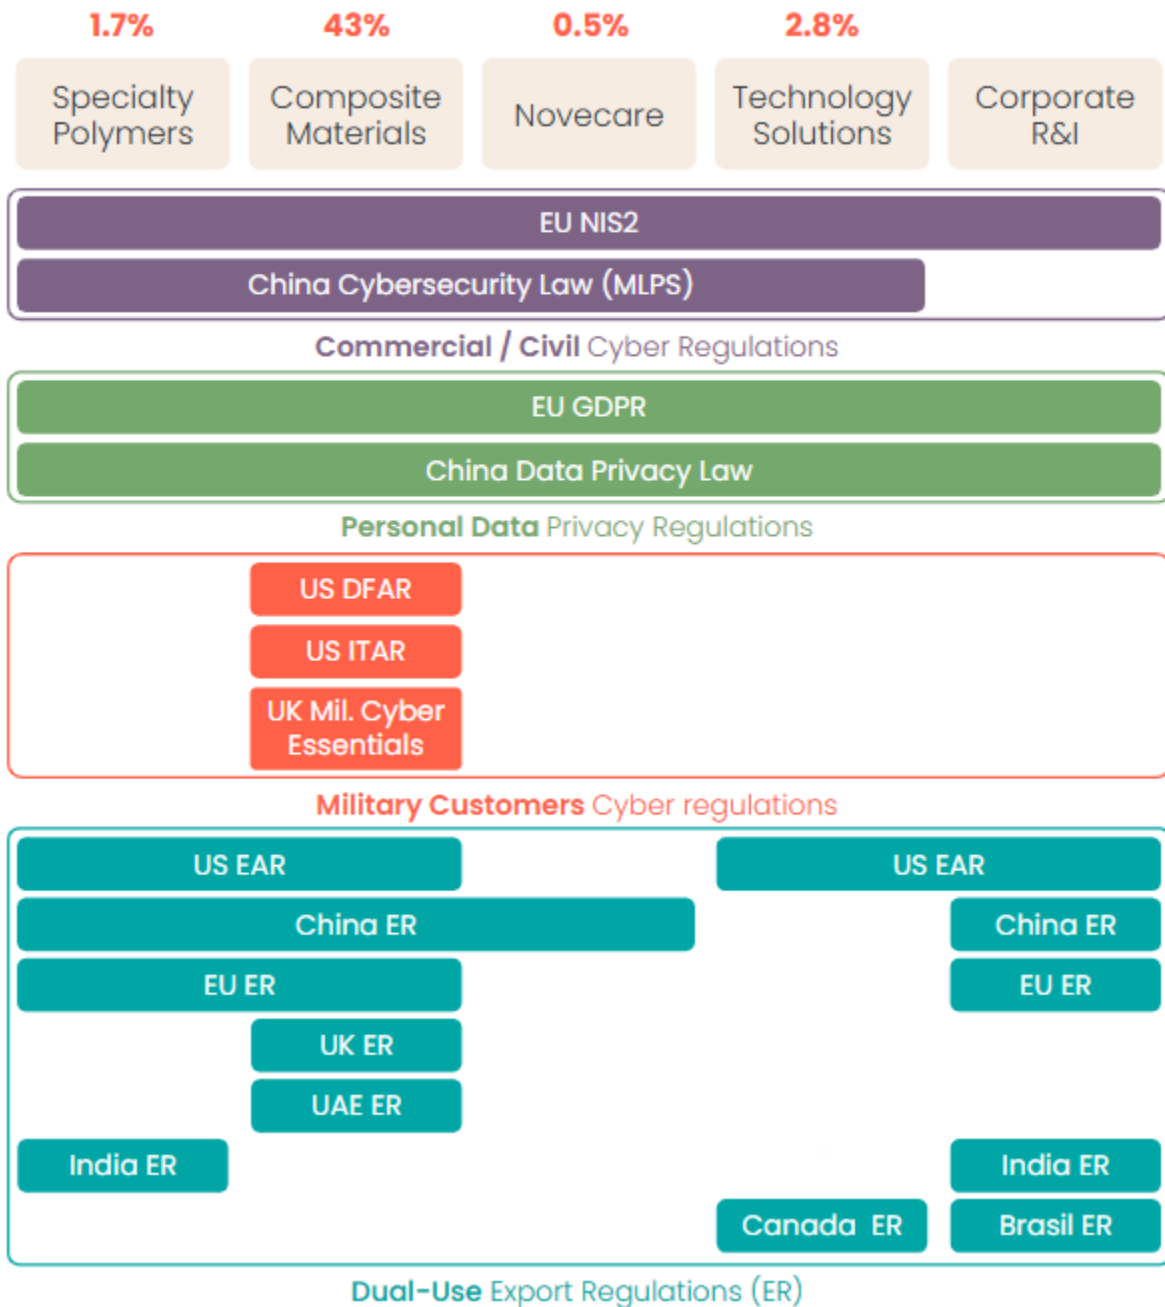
1.7%
43%
0.5%
2.8%

Specialty Polymers

Composite Materials

Novecare

Technology Solutions

Corporate R&I

EU NIS2

China Cybersecurity Law (MLPS)

Commercial / Civil Cyber Regulations

EU GDPR

China Data Privacy Law

Personal Data Privacy Regulations

US DFAR

US ITAR

UK Mil. Cyber Essentials

Military Customers Cyber regulations

US EAR

US EAR

China ER

China ER

EU ER

EU ER

UK ER

UAE ER

India ER

India ER

Canada ER

Brasil ER

Dual-Use Export Regulations (ER)